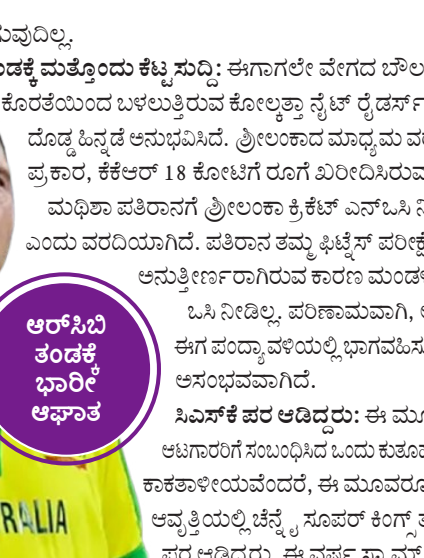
ಸುವುದಿಲ್ಲ.
ತಂಡಕ್ಕೆ ಮತ್ತೊಂದು ಕೆಟ್ಟ ಸುದ್ದಿ: ಈಗಾಗಲೇ ವೇಗದ ಬೌಲ
ಕೊರತೆಯಿಂದ ಬಳಲುತ್ತಿರುವ ಕೋಲ್ಕತ್ತಾ ನೈಟ್ ರೈಡರ್ಸ್
ದೊಡ್ಡ ಹಿನ್ನಡೆ ಅನುಭವಿಸಿದೆ. ಶ್ರೀಲಂಕಾದ ಮಾಧ್ಯಮ ವ
ಪ್ರಕಾರ, ಕೆಕೆಆರ್ 18 ಕೋಟಿಗೆ ರೂಗೆ ಖರೀದಿಸಿರುವ
ಮಥಿಶಾ ಪತಿರಾನಗೆ ಶ್ರೀಲಂಕಾ ಕ್ರಿಕೆಟ್ ಎನ್‌ಒಸಿ
ಎಂದು ವರದಿಯಾಗಿದೆ. ಪತಿರಾನ ತಮ್ಮ ಫಿಟ್ನೆಸ್ ಪರೀಕ್ಷೆ
ಅನುತ್ತೀರ್ಣರಾಗಿರುವ ಕಾರಣ ಮಂಡ
ಒಸಿ ನೀಡಿಲ್ಲ. ಪರಿಣಾಮವಾಗಿ,
ಈಗ ಪಂದ್ಯಾವಳಿಯಲ್ಲಿ ಭಾಗವಹಿಸ
ಅಸಂಭವವಾಗಿದೆ.
ಸಿಎಸ್‌ಕೆ ಪರ ಆಡಿದ್ದರು: ಈ ಮೂ
ಆಟಗಾರರಿಗೆ ಸಂಬಂಧಿಸಿದ ಒಂದು ಕುತೂ
ಕಾಕತಾಳೀಯವೆಂದರೆ, ಈ ಮೂವರೂ
ಆವೃತ್ತಿಯಲ್ಲಿ ಚೆನ್ನೈ ಸೂಪರ್ ಕಿಂಗ್ಸ್
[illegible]

ಆರ್‌ಸಿಬಿ ತಂಡಕ್ಕೆ ಭಾರೀ ಆಘಾತ

RALIA